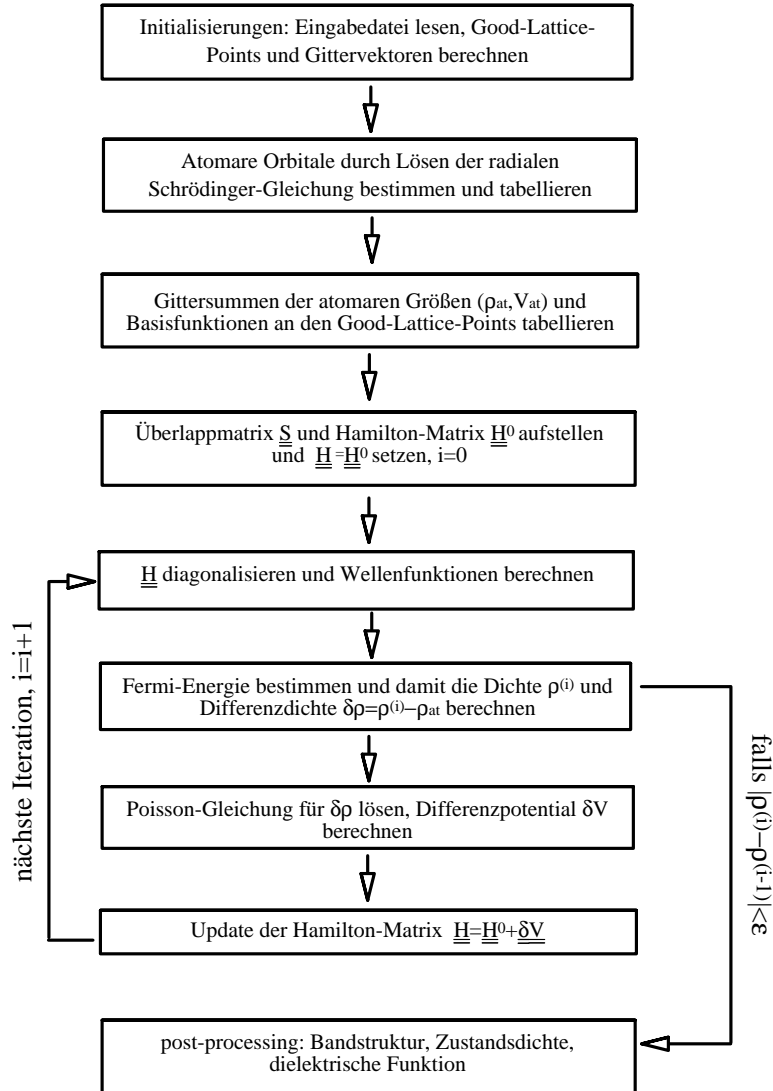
Initialisierungen: Eingabedatei lesen, Good-Lattice-Points und Gittervektoren berechnen

Atomare Orbitale durch Lösen der radialen Schrödinger-Gleichung bestimmen und tabellieren

Gittersummen der atomaren Größen ($\rho_{at}$,$V_{at}$) und Basisfunktionen an den Good-Lattice-Points tabellieren

Überlappmatrix $\underline{\underline{S}}$ und Hamilton-Matrix $\underline{\underline{H}}^0$ aufstellen und $\underline{\underline{H}}=\underline{\underline{H}}^0$ setzen, i=0

$\underline{\underline{H}}$ diagonalisieren und Wellenfunktionen berechnen

Fermi-Energie bestimmen und damit die Dichte $\rho^{(i)}$ und Differenzdichte $\delta\rho=\rho^{(i)}-\rho_{at}$ berechnen

Poisson-Gleichung für $\delta\rho$ lösen, Differenzpotential $\delta V$ berechnen

Update der Hamilton-Matrix $\underline{\underline{H}}=\underline{\underline{H}}^0+\underline{\underline{\delta V}}$

nächste Iteration, i=i+1

falls $|\rho^{(i)}-\rho^{(i-1)}|<\varepsilon$

post-processing: Bandstruktur, Zustandsdichte, dielektrische Funktion